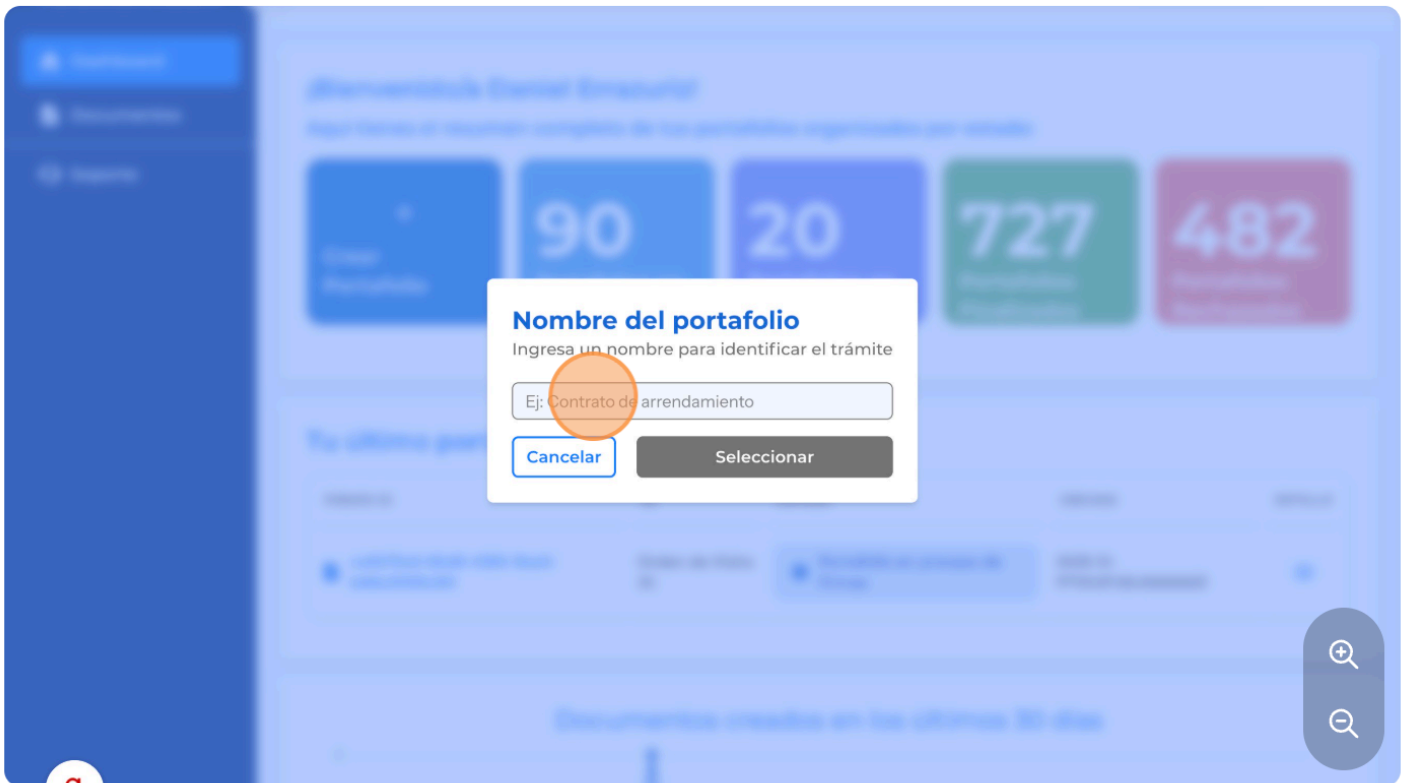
Dashboard
Documentos
Soporte

¡Bienvenido/a Daniel Errazuriz!
Aquí tienes el resumen completo de tus portafolios organizados por estado

+
Crear Portafolio

90

20

727
Portafolios Finalizados

482
Portafolios Borradores

Nombre del portafolio
Ingresa un nombre para identificar el trámite

Ej: Contrato de arrendamiento

Cancelar
Seleccionar

Tu último por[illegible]

Documentos creados en los últimos 30 días